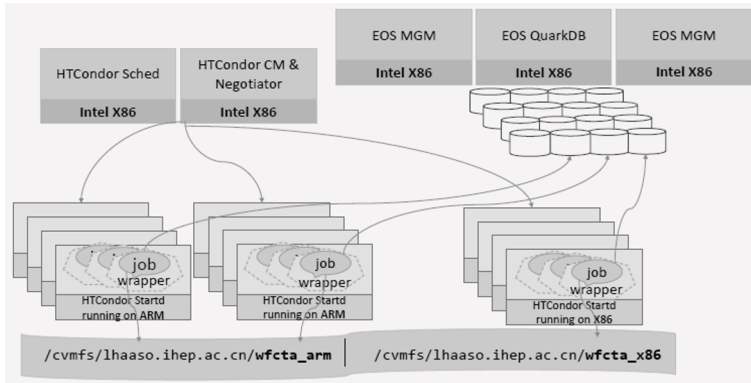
EOS MGM
Intel X86

EOS QuarkDB
Intel X86

EOS MGM
Intel X86

HTCondor Sched
Intel X86

HTCondor CM & Negotiator
Intel X86

job wrapper
HTCondor Startd running on ARM

job wrapper
HTCondor Startd running on ARM

job wrapper
HTCondor Startd running on X86

/cvmfs/lhaaso.ihep.ac.cn/**wfcta_arm**

/cvmfs/lhaaso.ihep.ac.cn/**wfcta_x86**